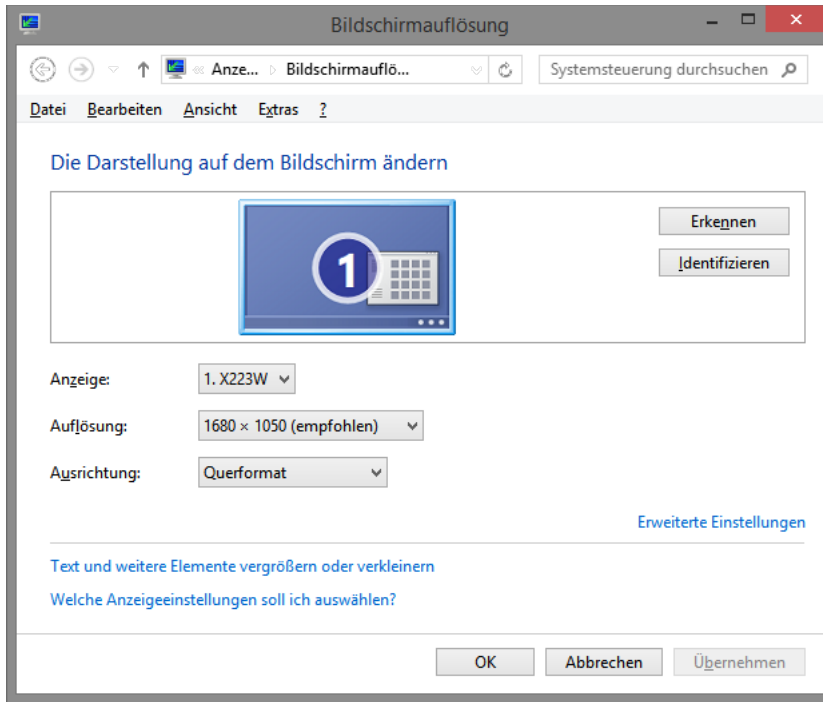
Bildschirmauflösung

« Anze... ▸ Bildschirmauflö...

Systemsteuerung durchsuchen

Datei Bearbeiten Ansicht Extras ?

Die Darstellung auf dem Bildschirm ändern

1

Erkennen

Identifizieren

Anzeige: 1. X223W

Auflösung: 1680 × 1050 (empfohlen)

Ausrichtung: Querformat

Erweiterte Einstellungen

Text und weitere Elemente vergrößern oder verkleinern

Welche Anzeigeeinstellungen soll ich auswählen?

OK Abbrechen Übernehmen